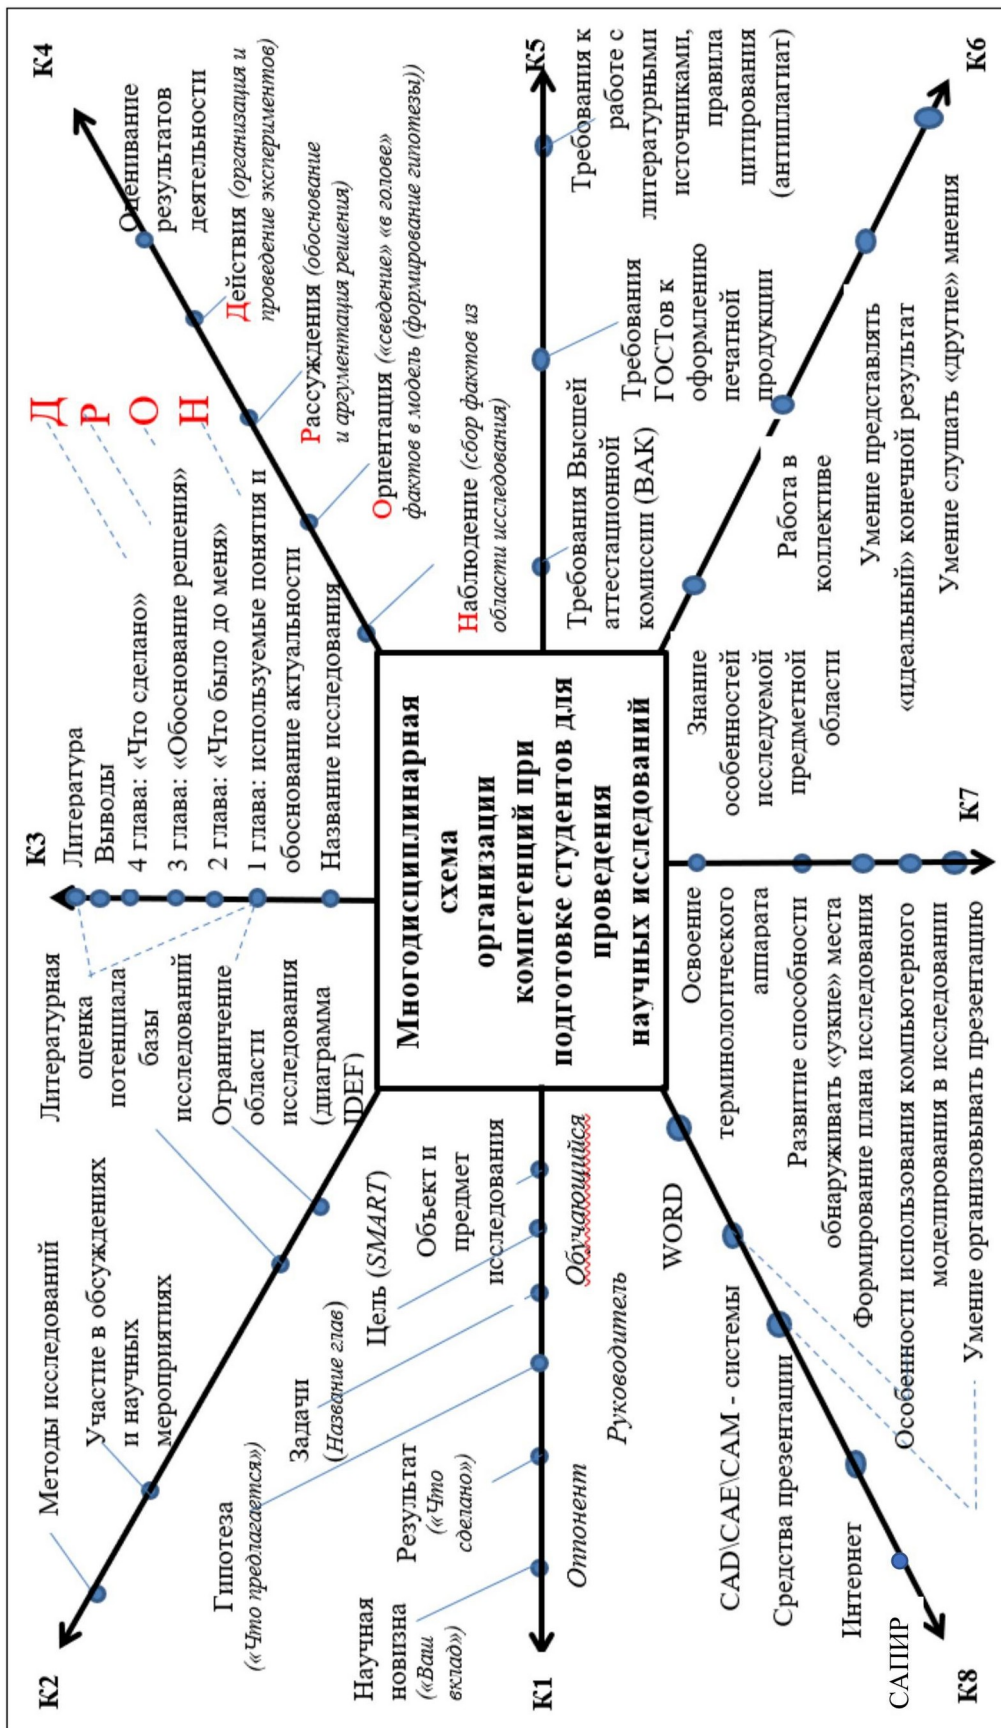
Многодисциплинарная схема организации компетенций при подготовке студентов для проведения научных исследований

К1
К2
К3
К4
К5
К6
К7
К8

Методы исследований
Участие в обсуждениях и научных мероприятиях
Литературная оценка потенциала базы исследований
Ограничение области исследования (диаграмма IDEF)
Гипотеза («Что предлагается»)
Задачи (Название глав)
Цель (SMART)
Объект и предмет исследования
Научная новизна («Ваш вклад»)
Результат («Что сделано»)
Оппонент
Руководитель
Обучающийся

Литература
Выводы
4 глава: «Что сделано»
3 глава: «Обоснование решения»
2 глава: «Что было до меня»
1 глава: используемые понятия и обоснование актуальности
Название исследования

Д
Р
О
Н
Оценивание результатов деятельности
Действия (организация и проведение экспериментов)
Рассуждения (обоснование и аргументация решения)
Ориентация («сведение» «в голове» фактов в модель (формирование гипотезы))
Наблюдение (сбор фактов из области исследования)

Требования к работе с литературными источниками, правила цитирования (антиплагиат)
Требования ГОСТов к оформлению печатной продукции
Требования Высшей аттестационной комиссии (ВАК)

Знание особенностей исследуемой предметной области
Работа в коллективе
Умение представлять «идеальный» конечной результат
Умение слушать «другие» мнения

WORD
CAD\CAE\CAM - системы
Средства презентации
Интернет
САПИР
Освоение терминологического аппарата
Развитие способности обнаруживать «узкие» места
Формирование плана исследования
Особенности использования компьютерного моделирования в исследовании
Умение организовывать презентацию